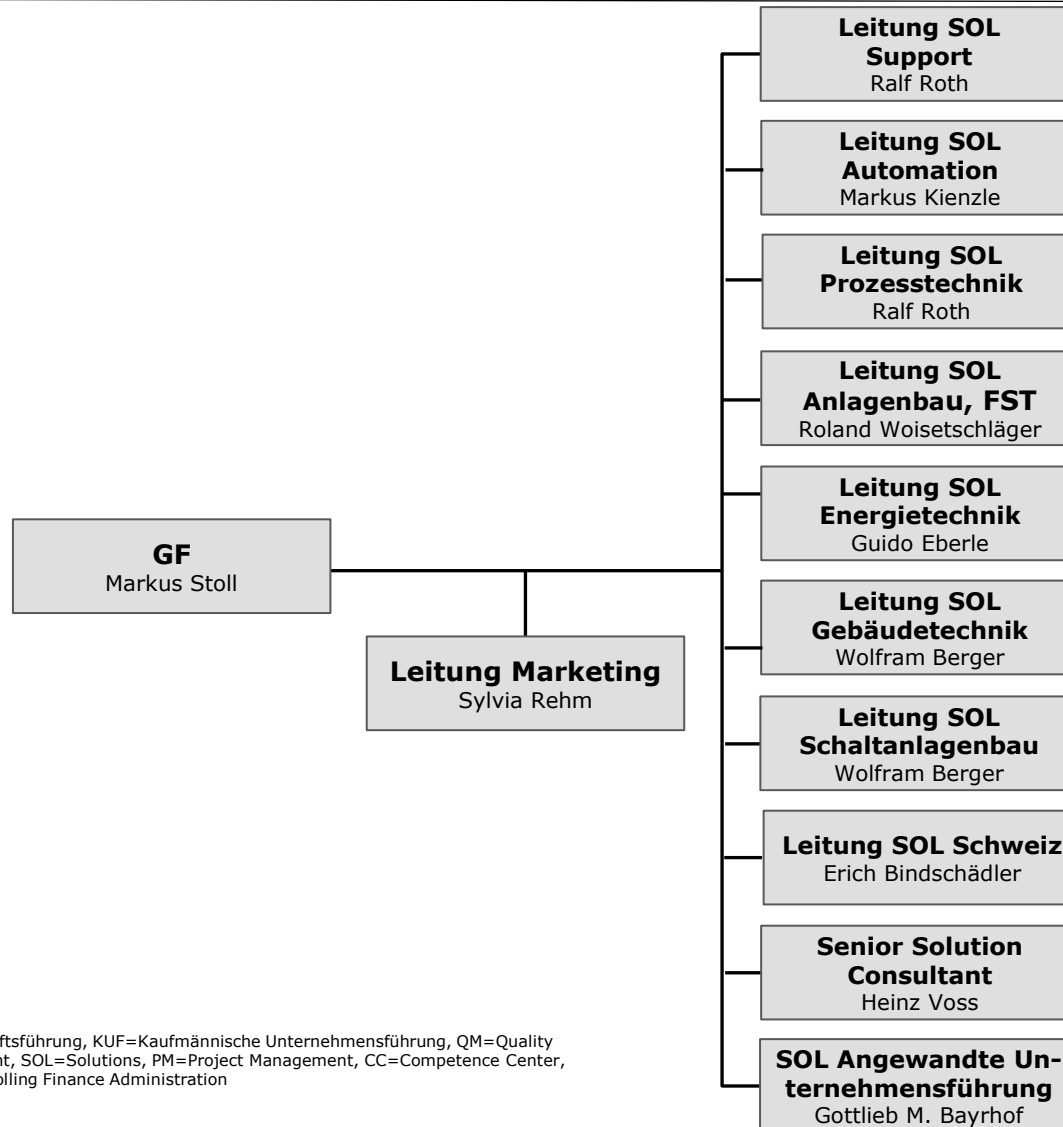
**Leitung SOL Support**
Ralf Roth

**Leitung SOL Automation**
Markus Kienzle

**Leitung SOL Prozesstechnik**
Ralf Roth

**Leitung SOL Anlagenbau, FST**
Roland Woisetschläger

**Leitung SOL Energietechnik**
Guido Eberle

**GF**
Markus Stoll

**Leitung SOL Gebäudetechnik**
Wolfram Berger

**Leitung Marketing**
Sylvia Rehm

**Leitung SOL Schaltanlagenbau**
Wolfram Berger

**Leitung SOL Schweiz**
Erich Bindschädler

**Senior Solution Consultant**
Heinz Voss

ftsführung, KUF=Kaufmännische Unternehmensführung, QM=Quality
nt, SOL=Solutions, PM=Project Management, CC=Competence Center,
olling Finance Administration

**SOL Angewandte Unternehmensführung**
Gottlieb M. Bayrhof